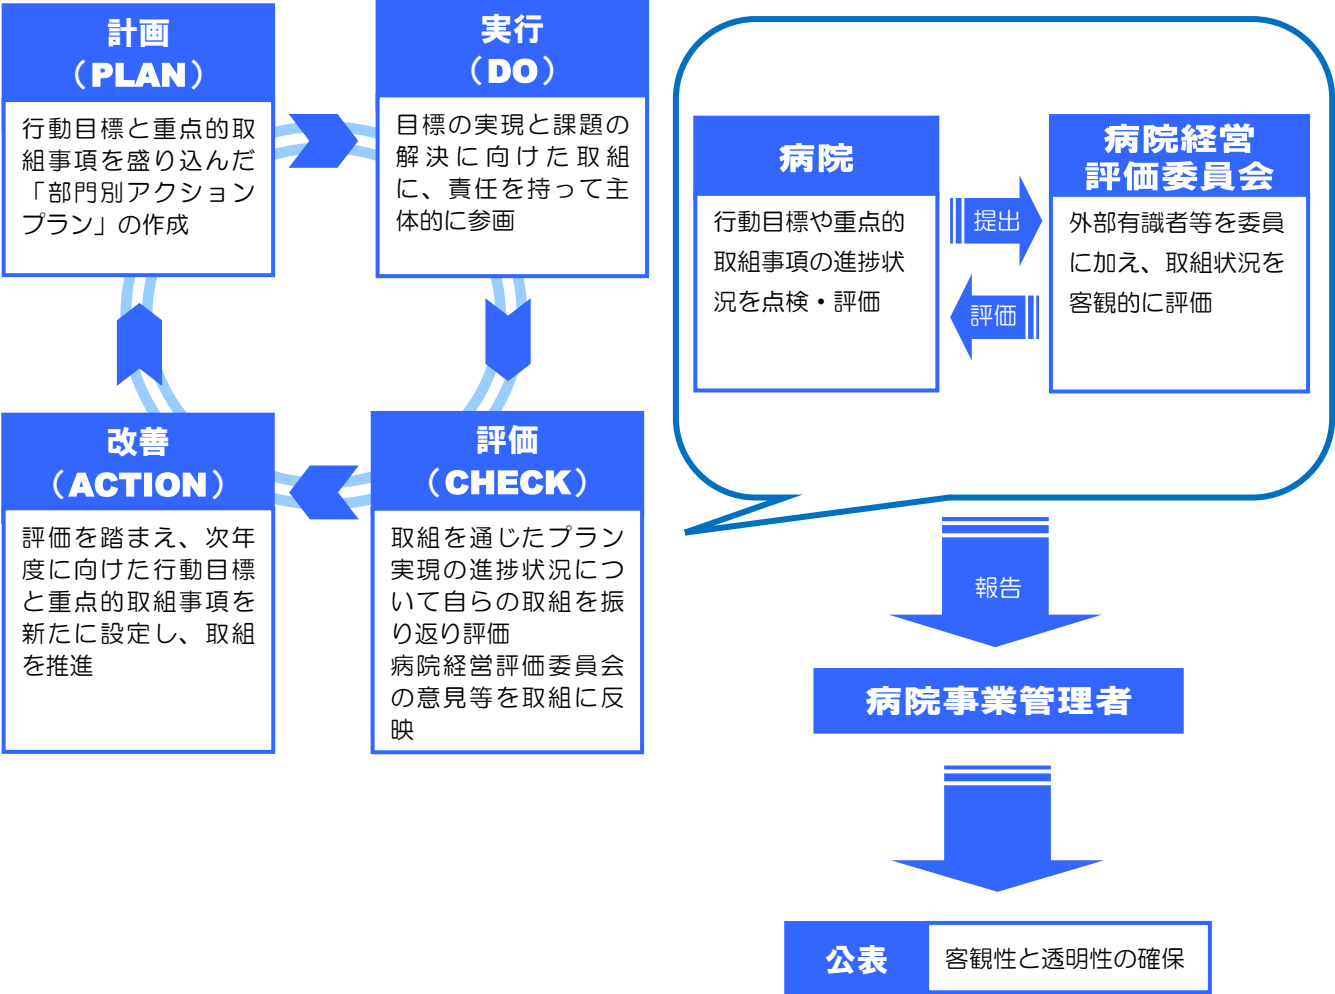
計画
（PLAN）

行動目標と重点的取組事項を盛り込んだ「部門別アクションプラン」の作成

実行
（DO）

目標の実現と課題の解決に向けた取組に、責任を持って主体的に参画

改善
（ACTION）

評価を踏まえ、次年度に向けた行動目標と重点的取組事項を新たに設定し、取組を推進

評価
（CHECK）

取組を通じたプラン実現の進捗状況について自らの取組を振り返り評価
病院経営評価委員会の意見等を取組に反映

病院

行動目標や重点的取組事項の進捗状況を点検・評価

提出

評価

病院経営評価委員会

外部有識者等を委員に加え、取組状況を客観的に評価

報告

病院事業管理者

公表

客観性と透明性の確保